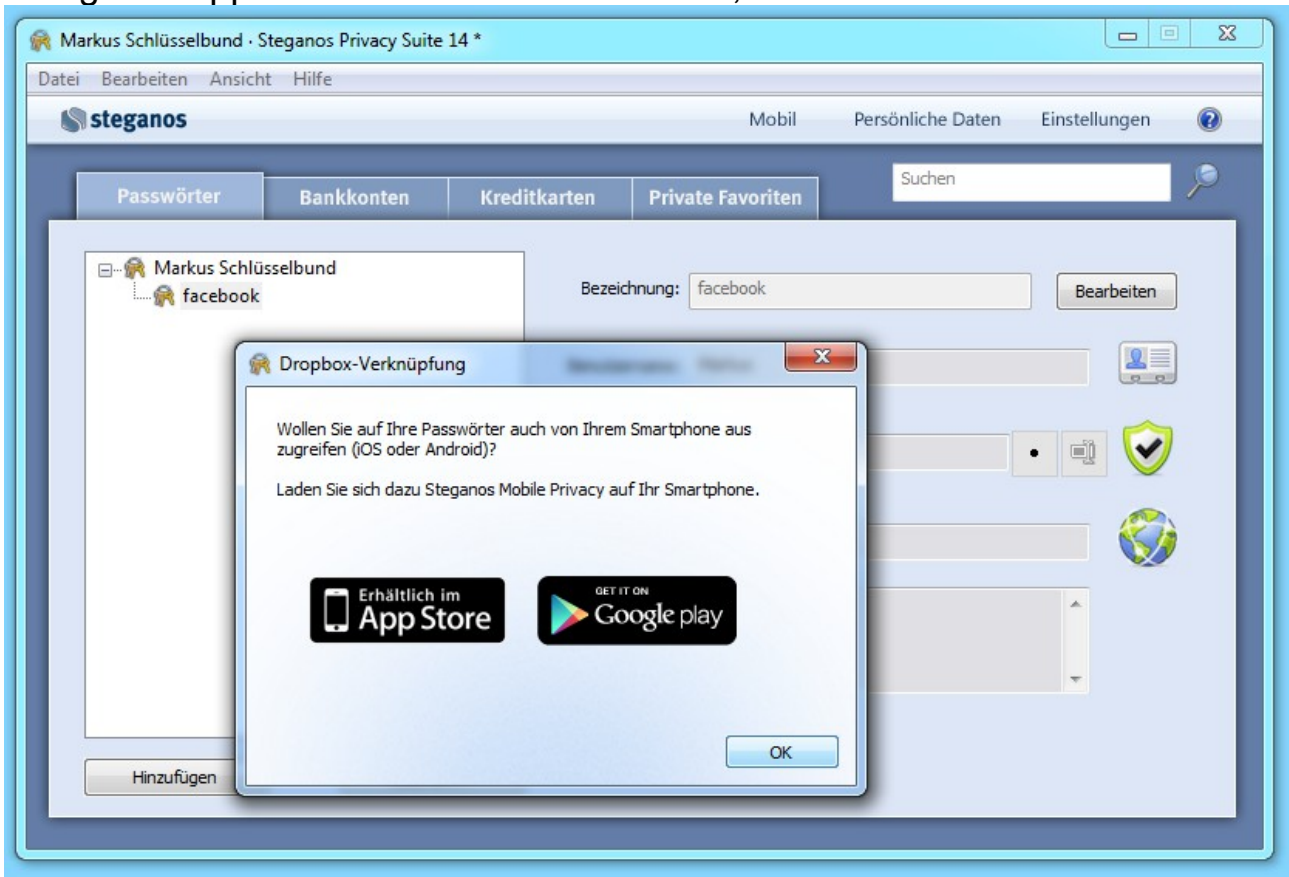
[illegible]

Markus Schlüsselbund · Steganos Privacy Suite 14 *

Datei Bearbeiten Ansicht Hilfe

steganos

Mobil Persönliche Daten Einstellungen

Suchen

Passwörter Bankkonten Kreditkarten Private Favoriten

Markus Schlüsselbund
facebook

Bezeichnung: facebook

Bearbeiten

Dropbox-Verknüpfung

Wollen Sie auf Ihre Passwörter auch von Ihrem Smartphone aus zugreifen (iOS oder Android)?

Laden Sie sich dazu Steganos Mobile Privacy auf Ihr Smartphone.

Erhältlich im App Store

GET IT ON Google play

OK

Hinzufügen